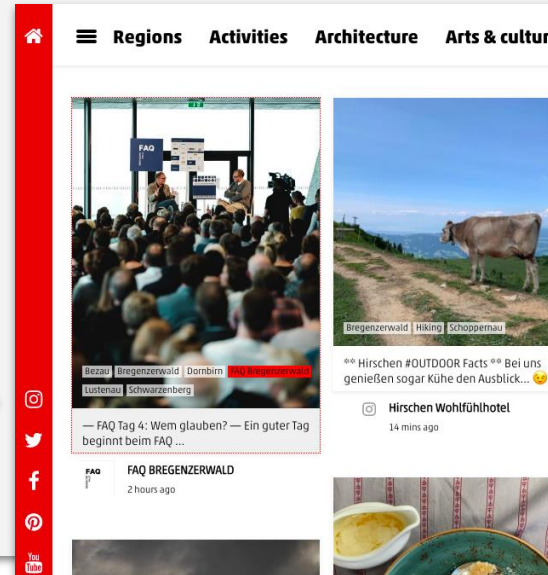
Regions Activities Architecture Arts & cultur

FAQ

Bezau Bregenzerwald Dornbirn FAQ Bregenzerwald Lustenau Schwarzenberg

— FAQ Tag 4: Wem glauben? — Ein guter Tag beginnt beim FAQ ...

FAQ

FAQ BREGENZERWALD

2 hours ago

Bregenzerwald Hiking Schoppernau

** Hirschen #OUTDOOR Facts ** Bei uns genießen sogar Kühe den Ausblick... 😉

Hirschen Wohlfühlhotel

14 mins ago

You Tube